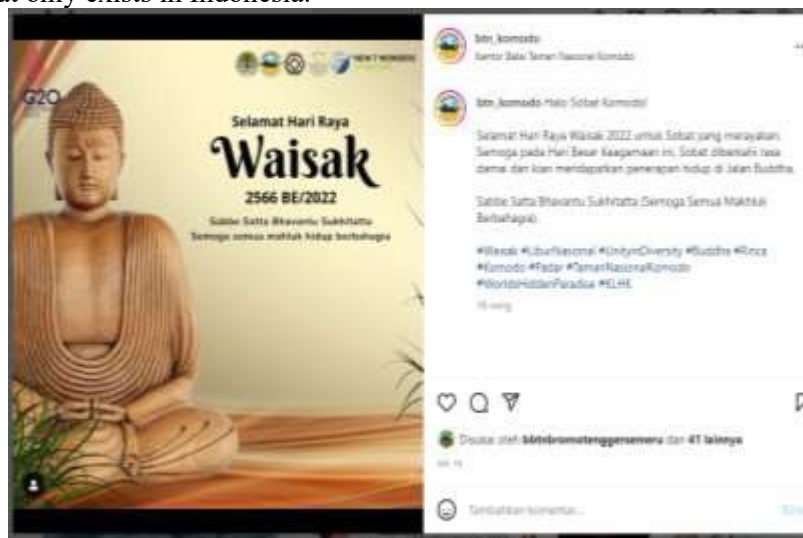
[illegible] only exists in Indonesia.

G20

NEW 7 WONDERS

Selamat Hari Raya

Waisak

2566 BE/2022

Sabbe Satta Bhavantu Sukhitatta

Semoga semua mahluk hidup berbahagia

btn_komodo

Kantor Balai Taman Nasional Komodo

btn_komodo Halo Sobat Komodo!

Selamat Hari Raya Waisak 2022 untuk Sobat yang merayakan. Semoga pada Hari Besar Keagamaan ini, Sobat diberkahi rasa damai dan kian mendapatkan penerapan hidup di Jalan Buddha.

Sabbe Satta Bhavantu Sukhitatta (Semoga Semua Makhluk Berbahagia).

#Waisak #LiburNasional #UnityinDiversity #Buddha #Rinca #Komodo #Padar #TamanNasionalKomodo #WorldsHiddenParadise #KLHK

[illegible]

Disukai oleh bbtnbromotenggersemeru dan 41 lainnya

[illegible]

Tambahkan komentar...

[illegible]